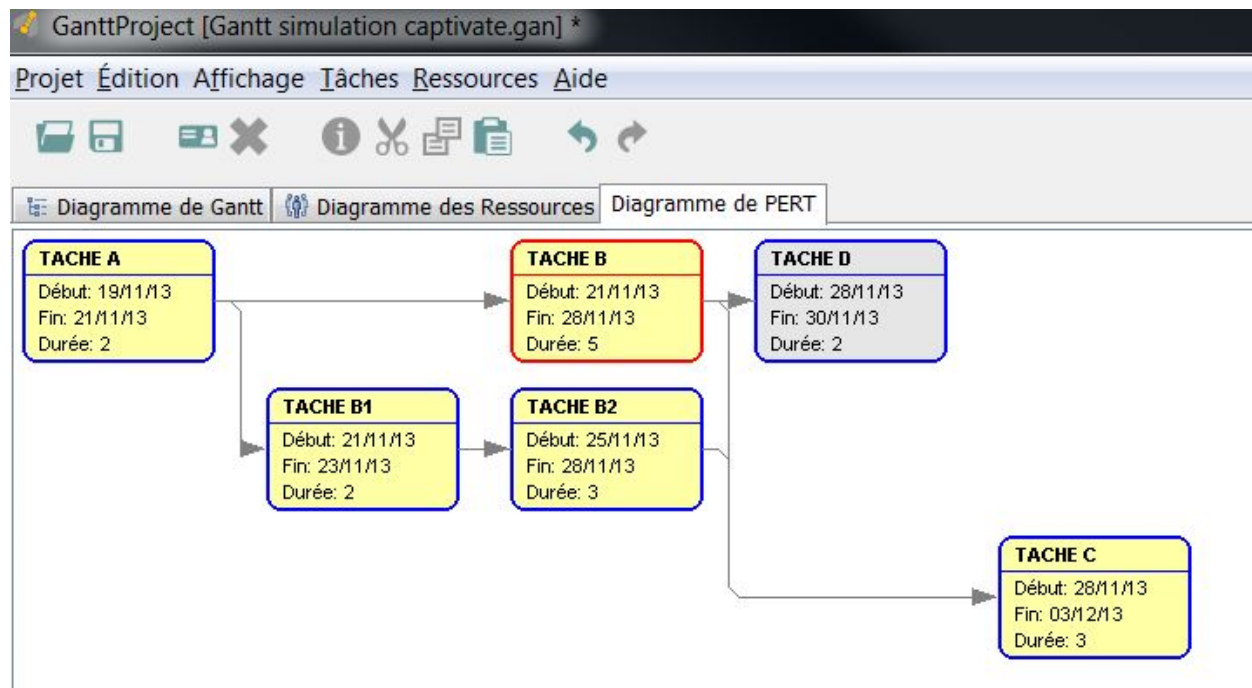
GanttProject [Gantt simulation captivate.gan] *

Projet Édition Affichage Tâches Ressources Aide

Diagramme de Gantt | Diagramme des Ressources | Diagramme de PERT

TACHE A
Début: 19/11/13
Fin: 21/11/13
Durée: 2

TACHE B
Début: 21/11/13
Fin: 28/11/13
Durée: 5

TACHE D
Début: 28/11/13
Fin: 30/11/13
Durée: 2

TACHE B1
Début: 21/11/13
Fin: 23/11/13
Durée: 2

TACHE B2
Début: 25/11/13
Fin: 28/11/13
Durée: 3

TACHE C
Début: 28/11/13
Fin: 03/12/13
Durée: 3